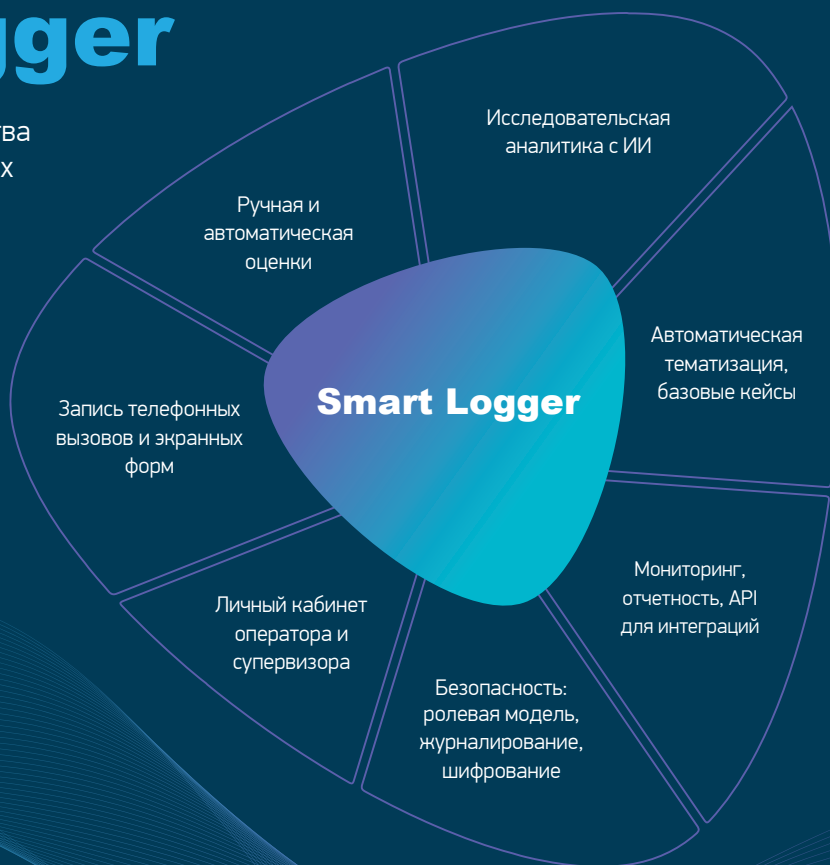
gger

ва
х

Исследовательская аналитика с ИИ

Ручная и автоматическая оценки

Автоматическая тематизация, базовые кейсы

Smart Logger

Запись телефонных вызовов и экранных форм

Мониторинг, отчетность, API для интеграций

Личный кабинет оператора и супервизора

Безопасность: ролевая модель, журналирование, шифрование